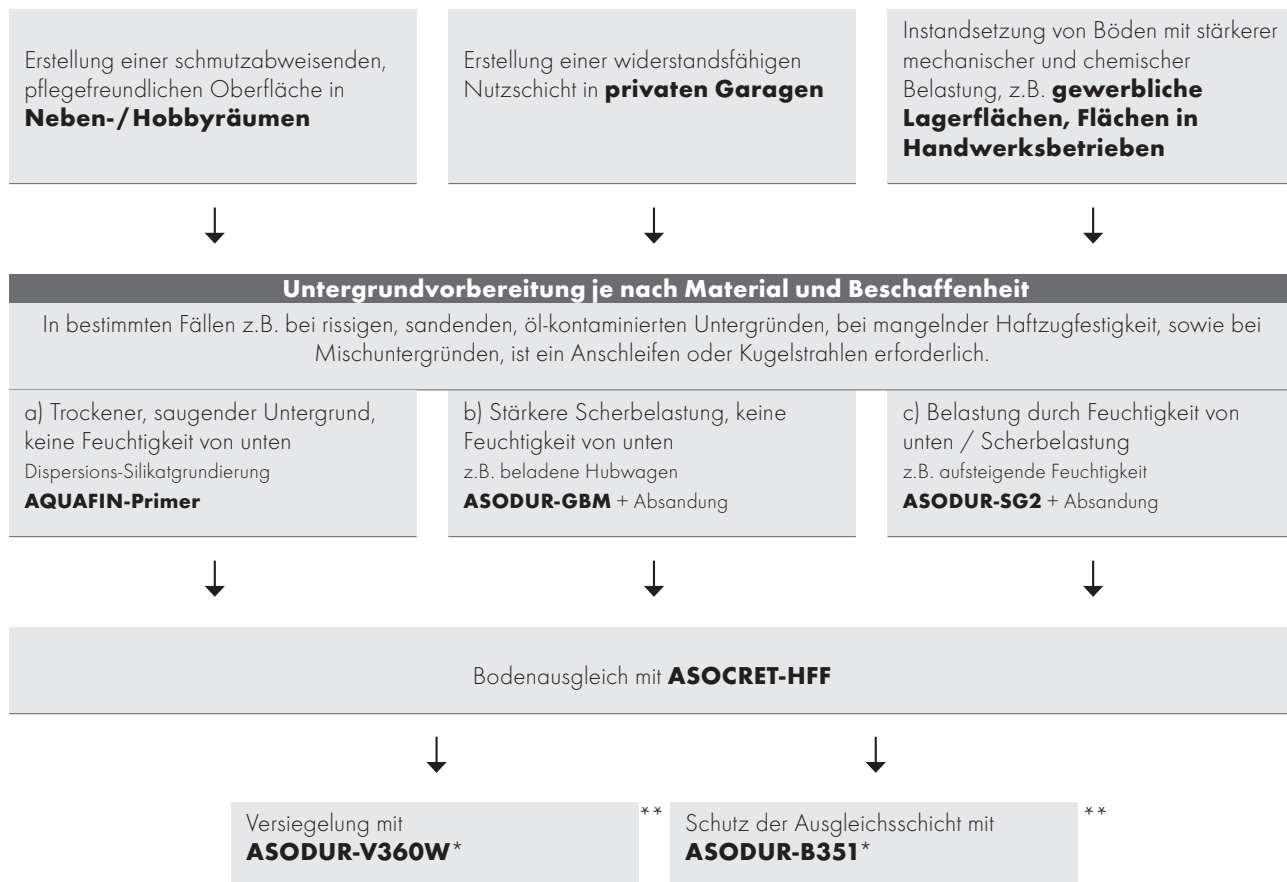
Erstellung einer schmutzabweisenden, pflegefreundlichen Oberfläche in **Neben-/Hobbyräumen**

Erstellung einer widerstandsfähigen Nutzschicht in **privaten Garagen**

Instandsetzung von Böden mit stärkerer mechanischer und chemischer Belastung, z.B. **gewerbliche Lagerflächen, Flächen in Handwerksbetrieben**

**Untergrundvorbereitung je nach Material und Beschaffenheit**

In bestimmten Fällen z.B. bei rissigen, sandenden, öl-kontaminierten Untergründen, bei mangelnder Haftzugfestigkeit, sowie bei Mischuntergründen, ist ein Anschleifen oder Kugelstrahlen erforderlich.

a) Trockener, saugender Untergrund, keine Feuchtigkeit von unten
Dispersions-Silikatgrundierung
**AQUAFIN-Primer**

b) Stärkere Scherbelastung, keine Feuchtigkeit von unten
z.B. beladene Hubwagen
**ASODUR-GBM** + Absandung

c) Belastung durch Feuchtigkeit von unten / Scherbelastung
z.B. aufsteigende Feuchtigkeit
**ASODUR-SG2** + Absandung

Bodenausgleich mit **ASOCRET-HFF**

Versiegelung mit **ASODUR-V360W**\* \*\*

Schutz der Ausgleichsschicht mit **ASODUR-B351**\* \*\*